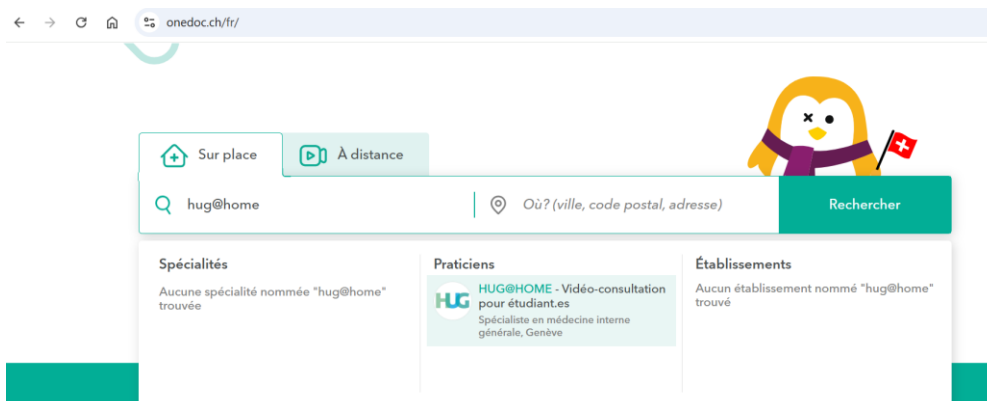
onedoc.ch/fr/

Sur place

À distance

hug@home

Où? (ville, code postal, adresse)

Rechercher

Spécialités

Aucune spécialité nommée "hug@home" trouvée

Praticiens

HUG

HUG@HOME - Vidéo-consultation pour étudiant.es

Spécialiste en médecine interne générale, Genève

Établissements

Aucun établissement nommé "hug@home" trouvé